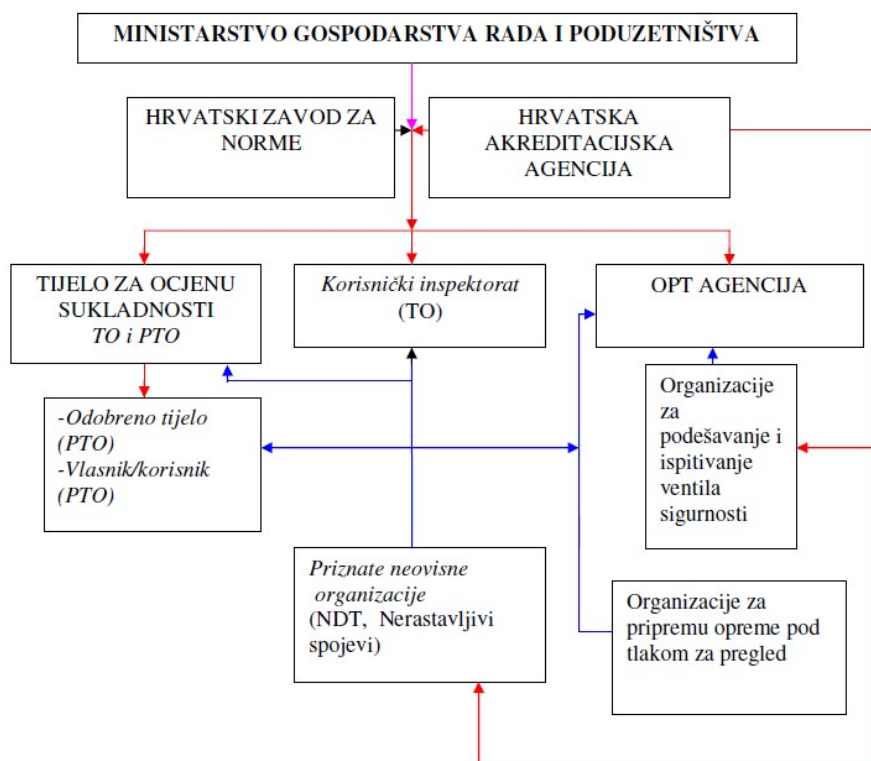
MINISTARSTVO GOSPODARSTVA RADA I PODUZETNIŠTVA

HRVATSKI ZAVOD ZA NORME

HRVATSKA AKREDITACIJSKA AGENCIJA

TIJELO ZA OCJENU SUKLADNOSTI
*TO i PTO*

*Korisnički inspektorat*
(TO)

OPT AGENCIJA

*-Odobreno tijelo (PTO)*
*-Vlasnik/korisnik (PTO)*

Organizacije za podešavanje i ispitivanje ventila sigurnosti

*Priznate neovisne organizacije*
(NDT, Nerastavljivi spojevi)

Organizacije za pripremu opreme pod tlakom za pregled